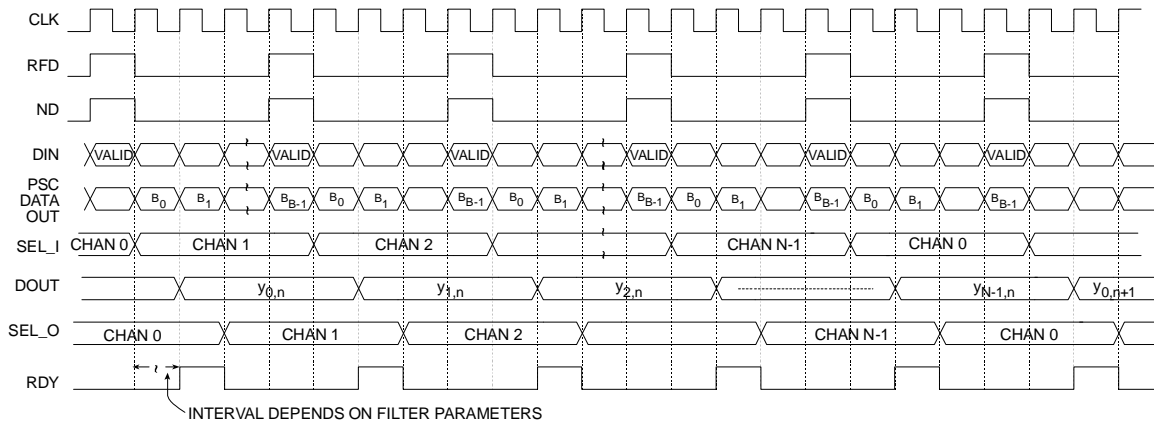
CLK

RFD

ND

DIN VALID VALID VALID VALID VALID VALID

PSC DATA OUT $B_0$ $B_1$ $B_{B-1}$ $B_0$ $B_1$ $B_{B-1}$ $B_0$ $B_1$ $B_{B-1}$ $B_0$ $B_1$ $B_{B-1}$ $B_0$ $B_1$ $B_{B-1}$

SEL_I CHAN 0 CHAN 1 CHAN 2 CHAN N-1 CHAN 0

DOUT $y_{0,n}$ $y_{1,n}$ $y_{2,n}$ $y_{N-1,n}$ $y_{0,n+1}$

SEL_O CHAN 0 CHAN 1 CHAN 2 CHAN N-1 CHAN 0

RDY

INTERVAL DEPENDS ON FILTER PARAMETERS